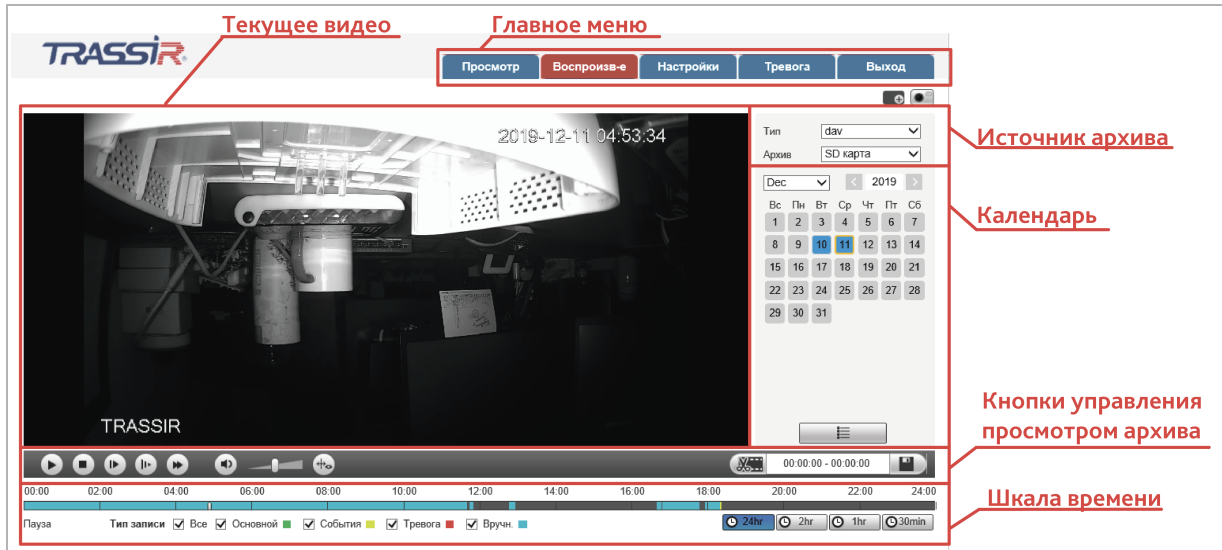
Текущее видео

Главное меню

TRASSIR

Просмотр | Воспроизв-е | Настройки | Тревога | Выход

2019-12-11 04:53:34

TRASSIR

Тип dav

Архив SD карта

Источник архива

Dec 2019

| Вс | Пн | Вт | Ср | Чт | Пт | Сб |
|---|---|---|---|---|---|---|
| 1 | 2 | 3 | 4 | 5 | 6 | 7 |
| 8 | 9 | 10 | 11 | 12 | 13 | 14 |
| 15 | 16 | 17 | 18 | 19 | 20 | 21 |
| 22 | 23 | 24 | 25 | 26 | 27 | 28 |
| 29 | 30 | 31 | | | | |

Календарь

Кнопки управления просмотром архива

00:00:00 - 00:00:00

00:00 02:00 04:00 06:00 08:00 10:00 12:00 14:00 16:00 18:00 20:00 22:00 24:00

Шкала времени

Пауза Тип записи Все Основной События Тревога Вручн.

24hr 2hr 1hr 30min